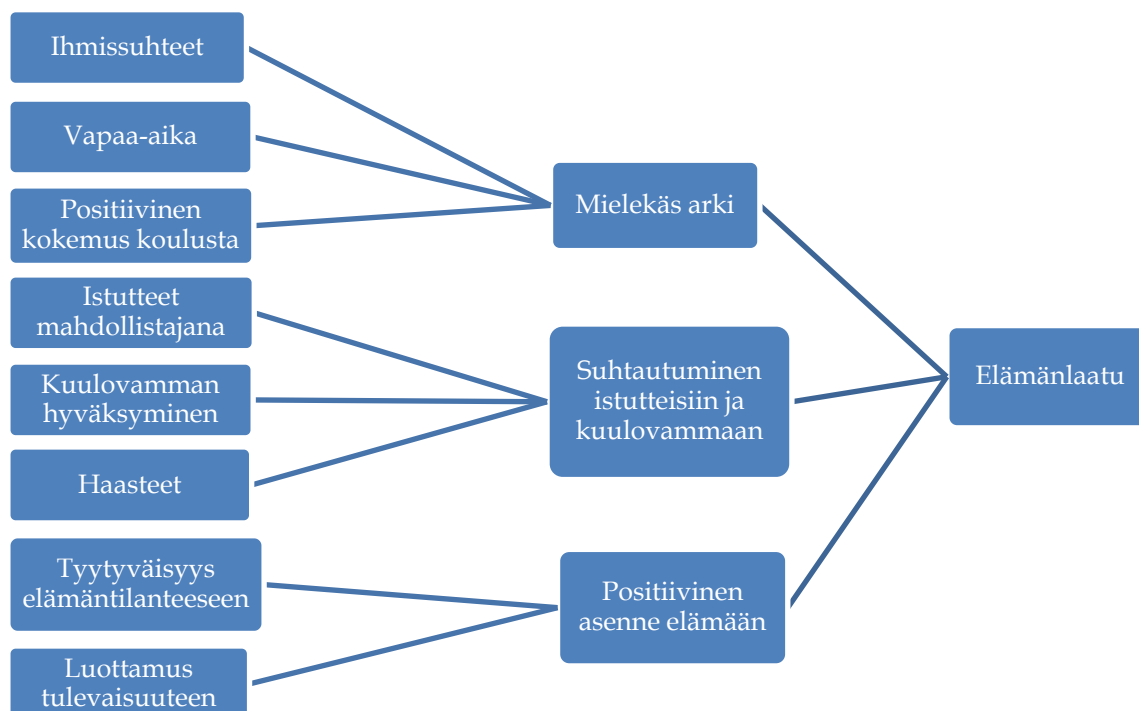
Ihmissuhteet

Vapaa-aika

Positiivinen kokemus koulusta

Mielekäs arki

Istutteet mahdollistajana

Kuulovamman hyväksyminen

Haasteet

Suhtautuminen istutteisiin ja kuulovammaan

Elämänlaatu

Tyytyväisyys elämäntilanteeseen

Luottamus tulevaisuuteen

Positiivinen asenne elämään